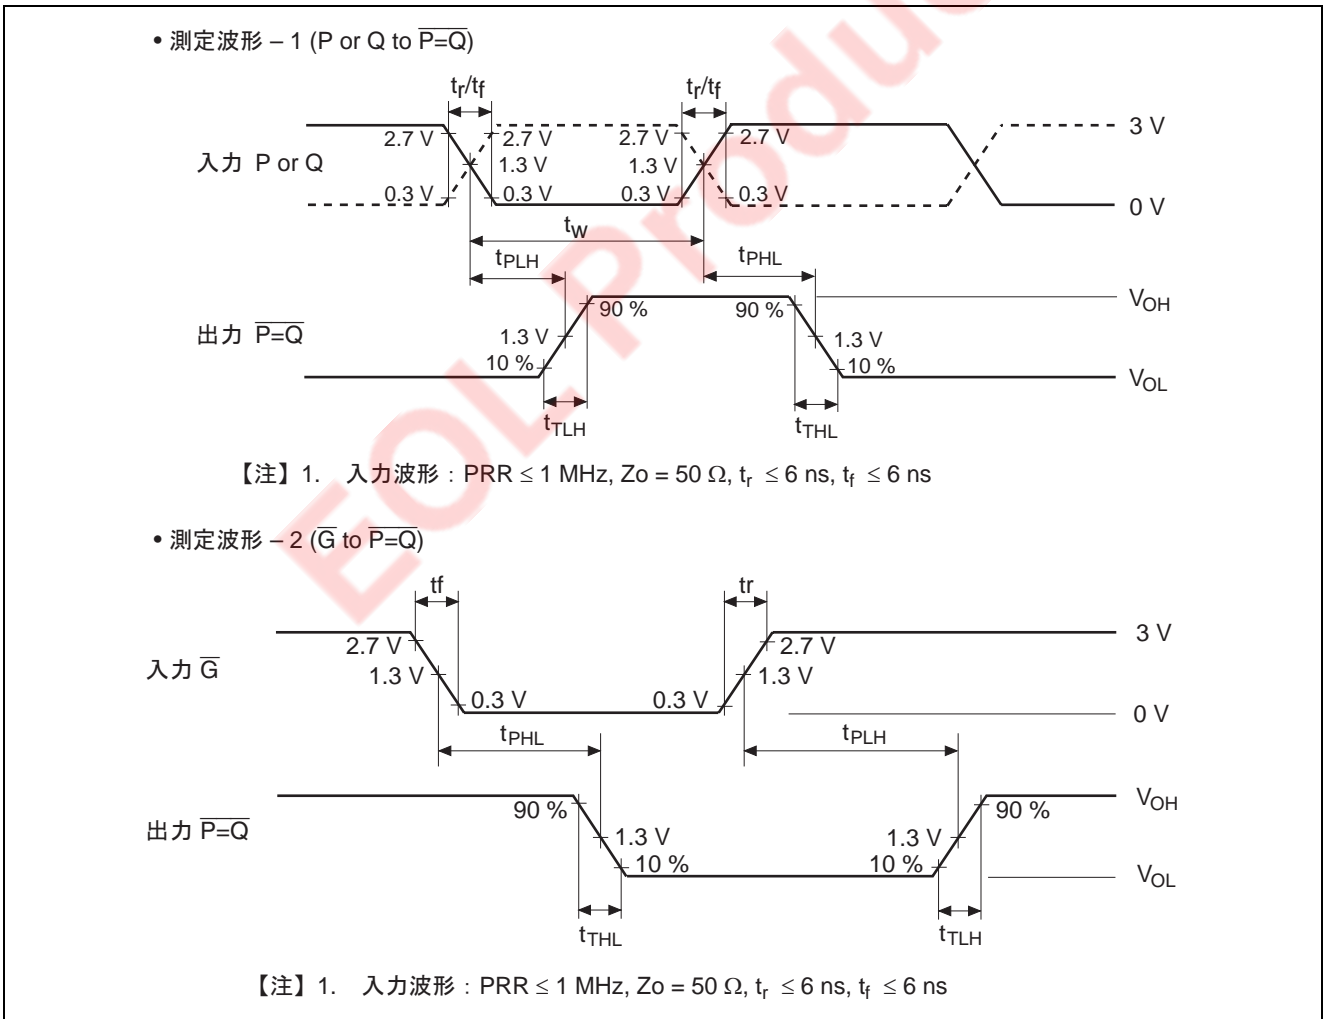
• 測定波形 – 1 (P or Q to $\overline{P=Q}$)

$t_r/t_f$ $t_r/t_f$

入力 P or Q

2.7 V 2.7 V 2.7 V 2.7 V 3 V
1.3 V 1.3 V
0.3 V 0.3 V 0.3 V 0.3 V 0 V

$t_W$

$t_{PLH}$ $t_{PHL}$

出力 $\overline{P=Q}$

90 % 90 % $V_{OH}$
1.3 V 1.3 V
10 % 10 % $V_{OL}$

$t_{TLH}$ $t_{THL}$

【注】1. 入力波形：PRR ≤ 1 MHz, Zo = 50 Ω, $t_r$ ≤ 6 ns, $t_f$ ≤ 6 ns

• 測定波形 – 2 ($\overline{G}$ to $\overline{P=Q}$)

tf tr

入力 $\overline{G}$

2.7 V 2.7 V 3 V
1.3 V 1.3 V
0.3 V 0.3 V 0 V

$t_{PHL}$ $t_{PLH}$

出力 $\overline{P=Q}$

90 % 90 % $V_{OH}$
1.3 V 1.3 V
10 % 10 % $V_{OL}$

$t_{THL}$ $t_{TLH}$

【注】1. 入力波形：PRR ≤ 1 MHz, Zo = 50 Ω, $t_r$ ≤ 6 ns, $t_f$ ≤ 6 ns

EOL Product